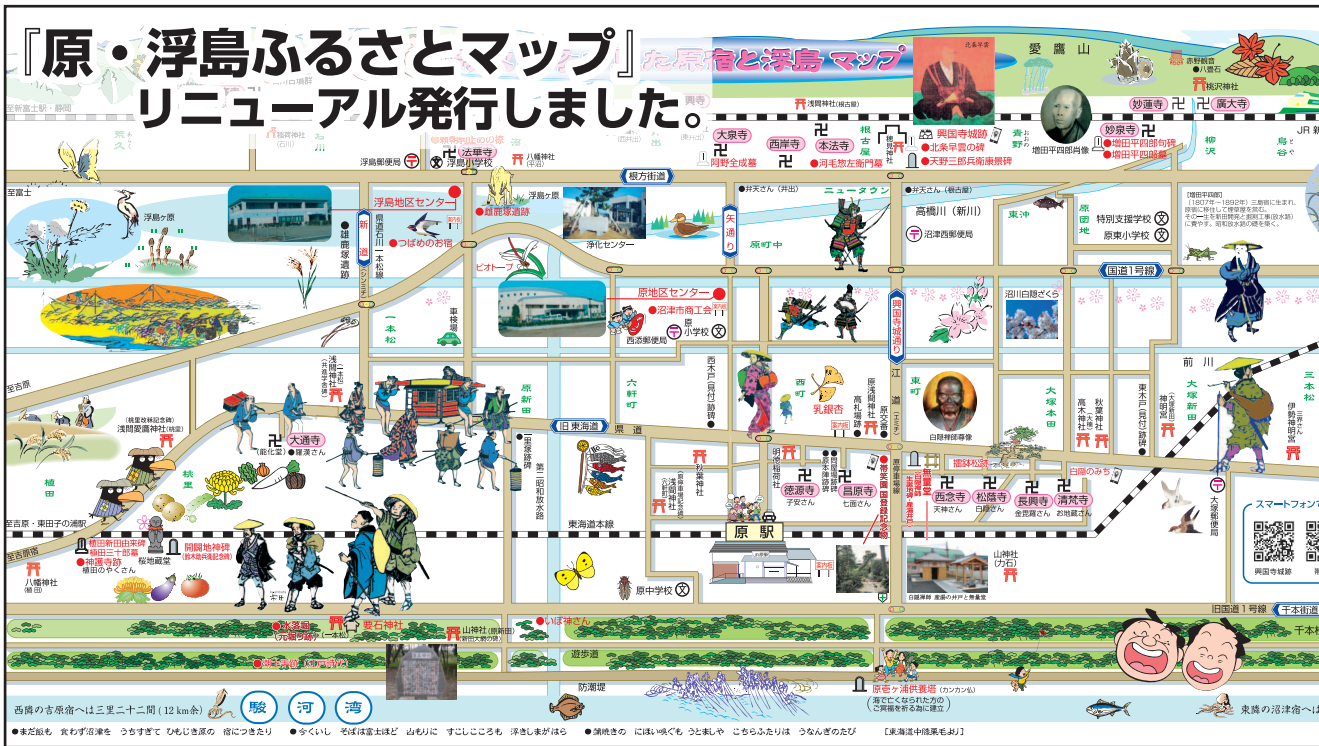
『原・浮島ふるさとマップ』
リニューアル発行しました。

た原宿と浮島 マップ

愛鷹山

至新富士駅・静岡
至富士
至吉原
至吉原・東田子の浦駅
至吉原駅

浮島郵便局
浮島小学校
法華寺
八幡神社
浮島ヶ原
浮島ヶ原
浮島地区センター
雌鹿塚遺跡
つばめのお宿
雌鹿塚遺跡
ビオトープ
浄化センター
根方街道
矢通り
原町中
原地区センター
沼津市商工会
西原郵便局
小学校
一本松
車検場
浅間神社
大通寺
大通寺
浅間愛鷹神社
植田
植田新田由来碑
植田三十郎墓
神護寺跡
関所跡地碑
桃里
水神宮
要石神社
山神社
いぼ神さん
鎮守の森
遊歩道
防潮堤
旧東海道
県道
第二昭和放水路
東海道本線
原中学校
原駅
六軒町
原新田
西木戸
大泉寺
西岸寺
本法寺
根古屋
浅間神社
河毛惣左衛門墓
岡野全成墓
興国寺城跡
北条早雲の碑
天野三郎兵衛康景碑
増田平四郎肖像
妙蓮寺
廣大寺
妙泉寺
増田平四郎句碑
増田平四郎墓
青野
柳沢
ニュータウン
高橋川（新川）
沼津郵便局
東沖
原団地
特別支援学校
原東小学校
国道1号線
沼川白隠ざくら
興国寺城通り
乳銀杏
白隠禅師像像
東町
西町
江
徳源寺
昌原寺
西念寺
松蔭寺
長興寺
清梵寺
白隠のみち
大塚本田
大塚新田
前川
三本松
秋葉神社
東木戸
大塚郵便局
伊勢神明宮
スマートフォン
興国寺城跡
旧国道1号線
千本街道
千本
原宿ヶ浦供養塔
駿　河　湾
西隣の吉原宿へは三里二十二間（12km余）
東隣の沼津宿へは
●まだ飯も　食わず沼津を　うちすぎて　ひもじき原の　宿につきたり
●今くいし　そばは富士ほど　山もりに　すこしこころも　浮きしまがはら
●蒲焼きの　にほい嗅ぐも　うとましや　こちらふたりは　うなんぎのたび
［東海道中膝栗毛より］